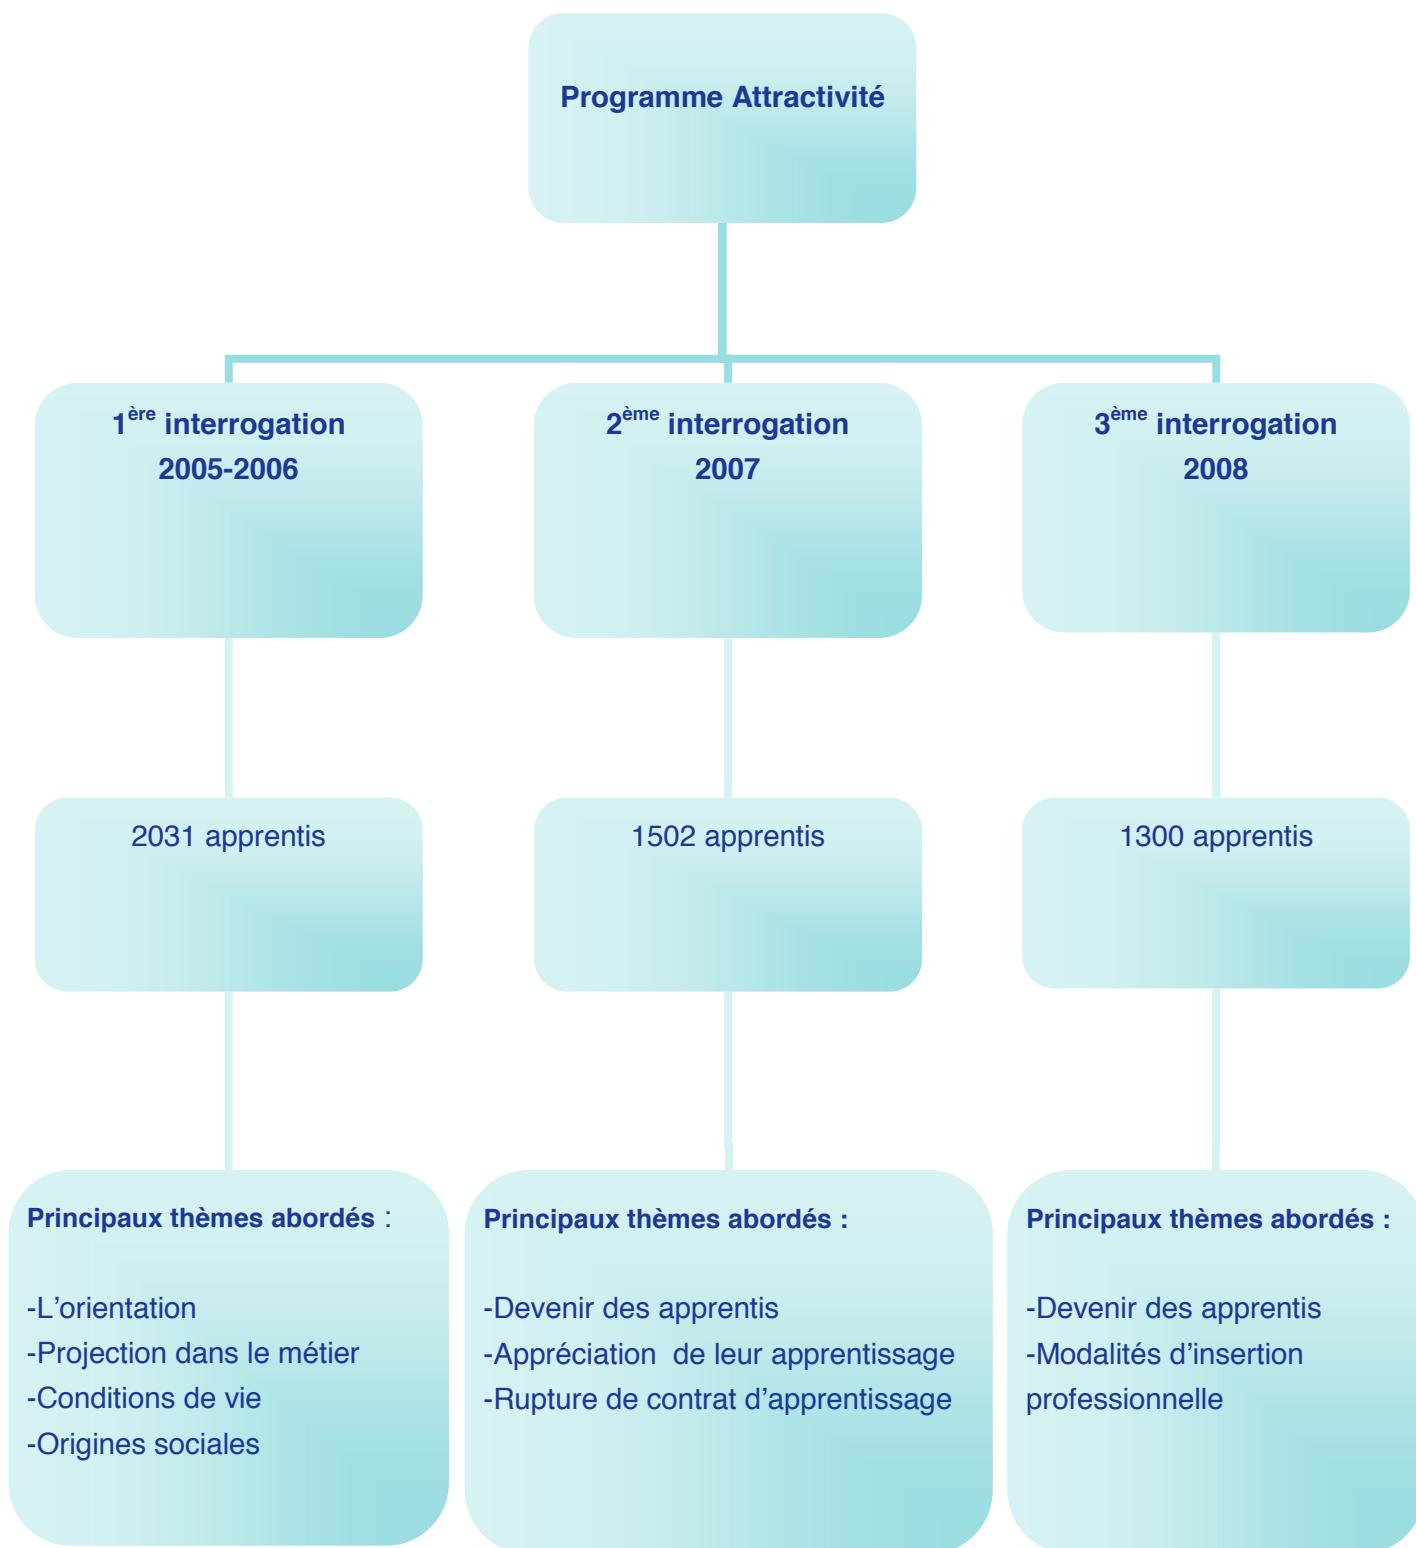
Programme Attractivité

$1^{ère}$ interrogation
2005-2006

$2^{ème}$ interrogation
2007

$3^{ème}$ interrogation
2008

2031 apprentis

1502 apprentis

1300 apprentis

Principaux thèmes abordés :

-L'orientation
-Projection dans le métier
-Conditions de vie
-Origines sociales

Principaux thèmes abordés :

-Devenir des apprentis
-Appréciation de leur apprentissage
-Rupture de contrat d'apprentissage

Principaux thèmes abordés :

-Devenir des apprentis
-Modalités d'insertion professionnelle